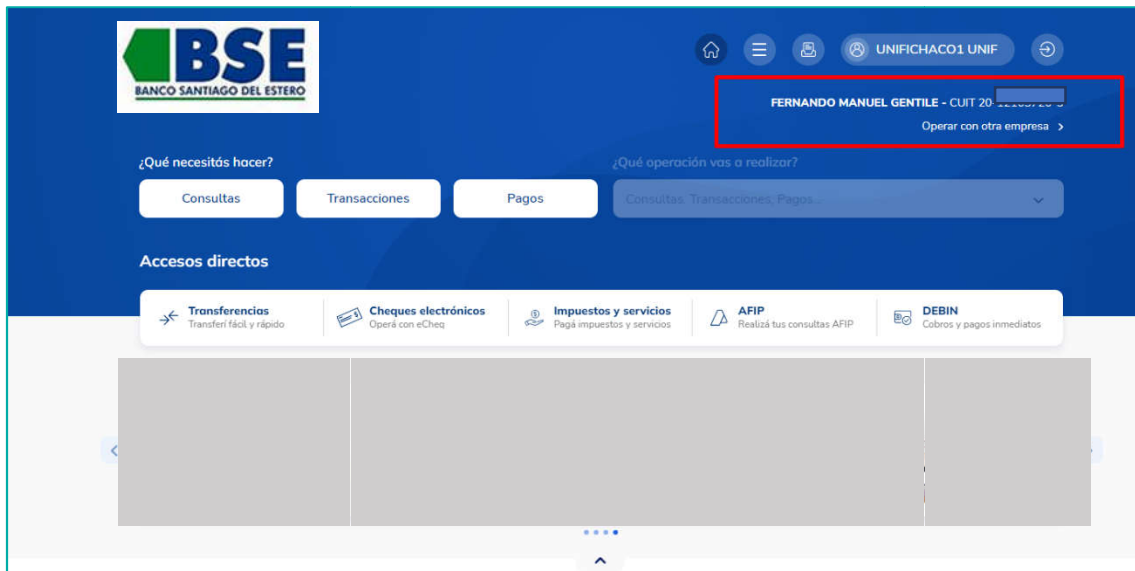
BSE
BANCO SANTIAGO DEL ESTERO

UNIFICHACO1 UNIF

FERNANDO MANUEL GENTILE - CUIT 20-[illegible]
Operar con otra empresa >

¿Qué necesitás hacer?
Consultas
Transacciones
Pagos

¿Qué operación vas a realizar?
Consultas, Transacciones, Pagos...

Accesos directos

Transferencias
Transferí fácil y rápido

Cheques electrónicos
Operá con eCheq

Impuestos y servicios
Pagá impuestos y servicios

AFIP
Realizá tus consultas AFIP

DEBIN
Cobros y pagos inmediatos